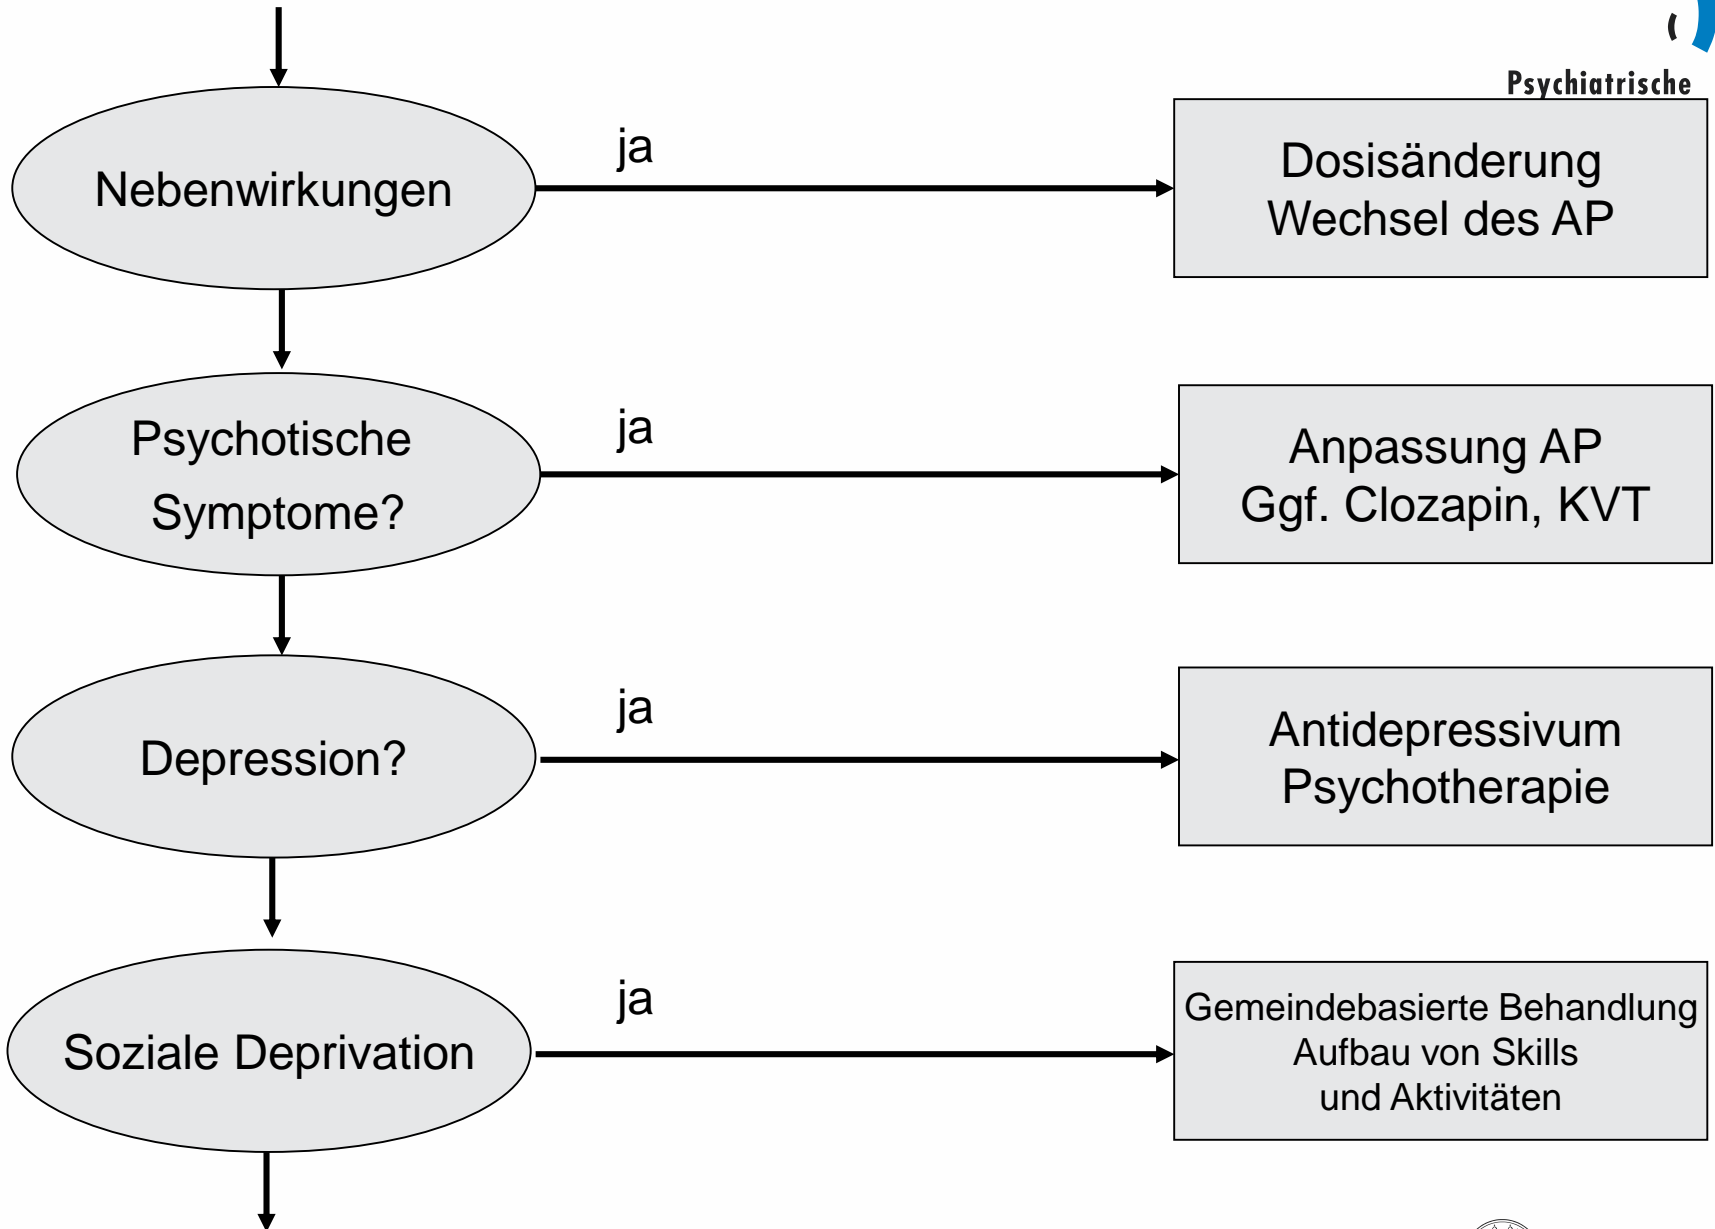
Psychiatrische

Nebenwirkungen

ja

Dosisänderung
Wechsel des AP

Psychotische Symptome?

ja

Anpassung AP
Ggf. Clozapin, KVT

Depression?

ja

Antidepressivum
Psychotherapie

Soziale Deprivation

ja

Gemeindebasierte Behandlung
Aufbau von Skills
und Aktivitäten